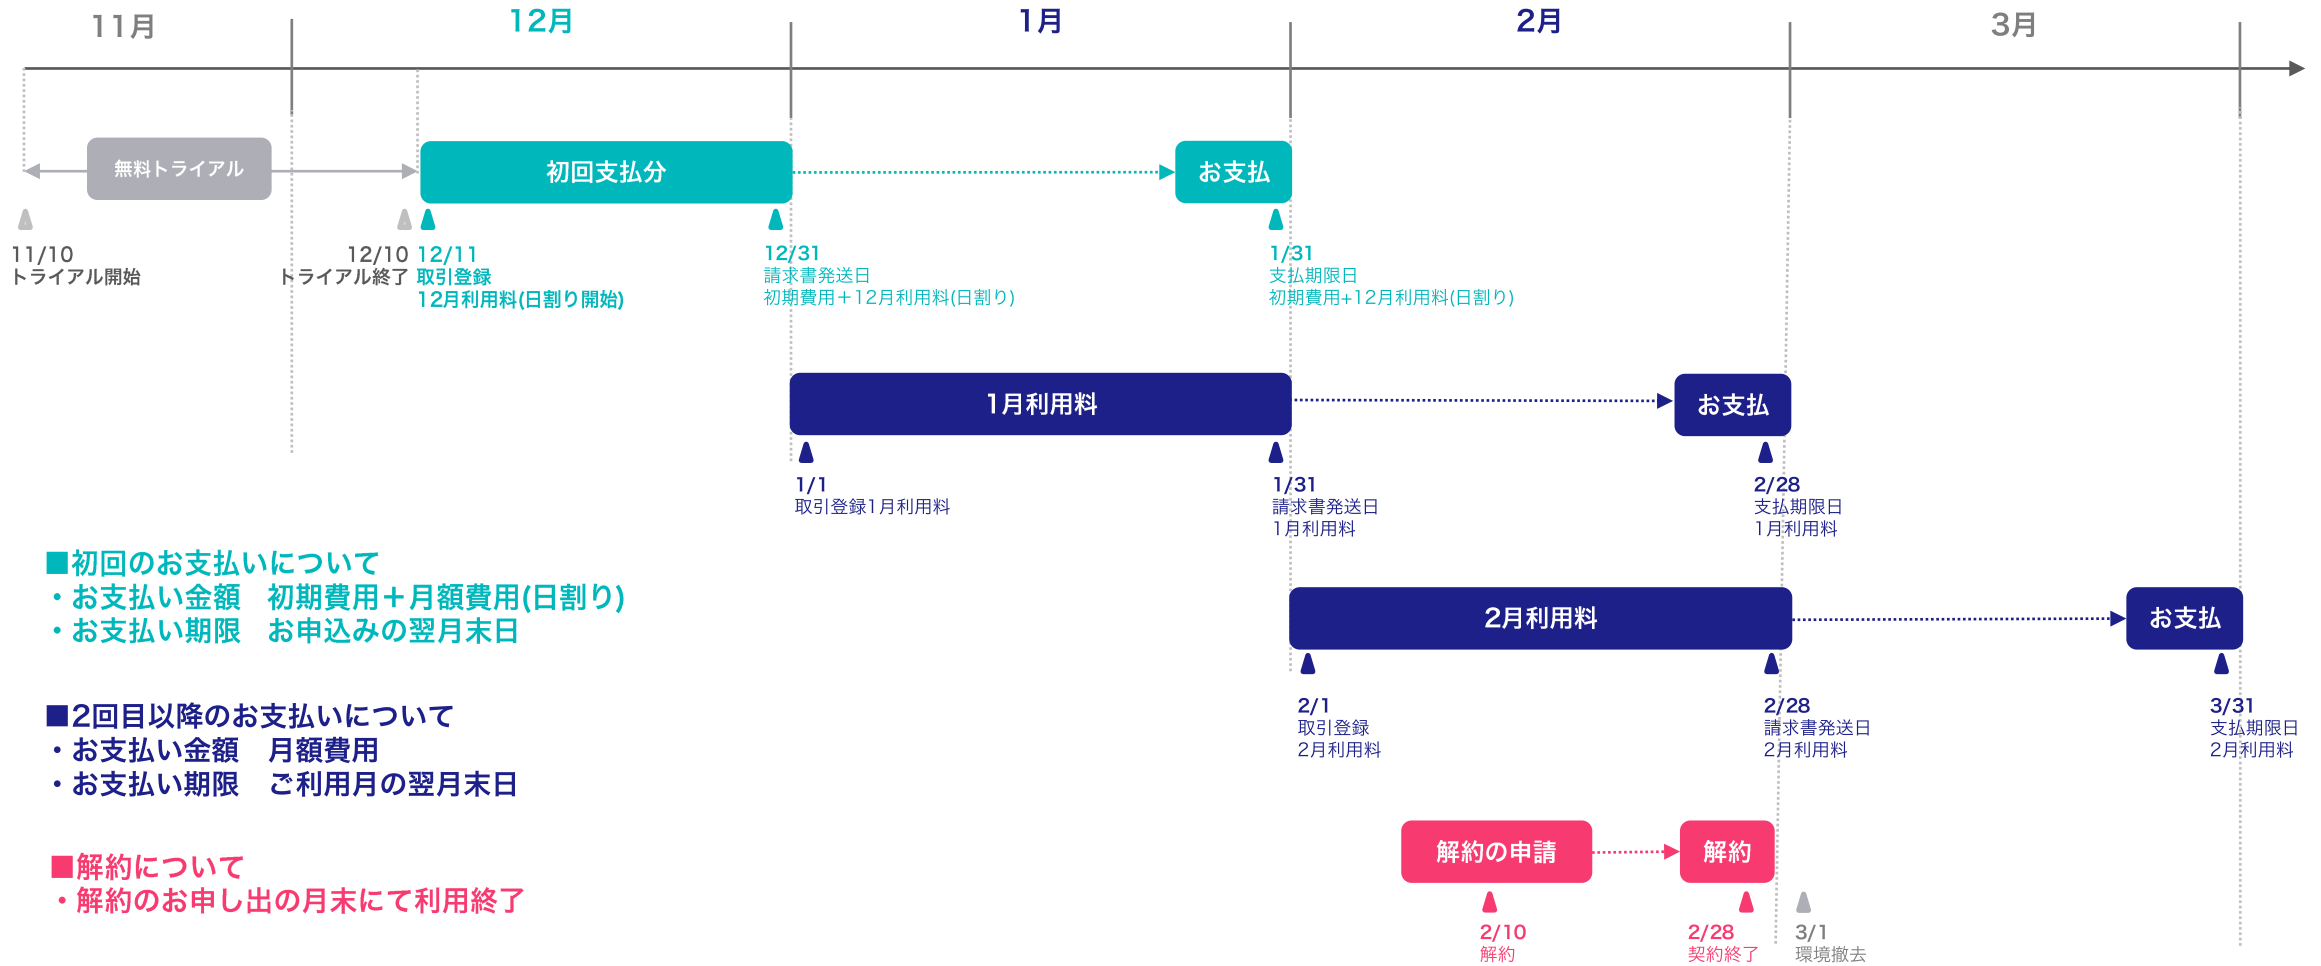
11月

12月

1月

2月

3月

無料トライアル

初回支払分

お支払

11/10
トライアル開始

12/10
トライアル終了

12/11
取引登録
12月利用料(日割り開始)

12/31
請求書発送日
初期費用＋12月利用料(日割り)

1/31
支払期限日
初期費用+12月利用料(日割り)

1月利用料

お支払

1/1
取引登録1月利用料

1/31
請求書発送日
1月利用料

2/28
支払期限日
1月利用料

■初回のお支払いについて
・お支払い金額　初期費用＋月額費用(日割り)
・お支払い期限　お申込みの翌月末日

2月利用料

お支払

2/1
取引登録
2月利用料

2/28
請求書発送日
2月利用料

3/31
支払期限日
2月利用料

■2回目以降のお支払いについて
・お支払い金額　月額費用
・お支払い期限　ご利用月の翌月末日

解約の申請

解約

■解約について
・解約のお申し出の月末にて利用終了

2/10
解約

2/28
契約終了

3/1
環境撤去